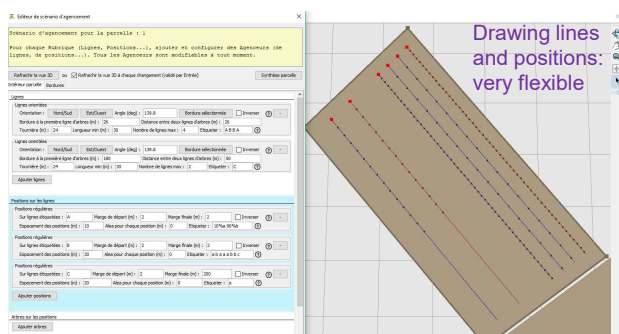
Éditeur de scénario d'agencement

Scénario d'agencement pour la parcelle : 1

Pour chaque Rubrique (Lignes, Positions...), ajoutez et configurez des Agenceurs (de lignes, de positions...). Tous les Agenceurs sont modifiables à tout moment.

Rafraîchir la vue 3D | ou | Rafraîchir la vue 3D à chaque changement (validé par Entrée) | Synthèse parcelle

Intérieur parcelle | Bordures

Lignes

Lignes orientées
Orientation : Nord/Sud | Est/Ouest | Angle (deg) : 139.0 | Bordure sélectionnée | Inverser
Bordure à la première ligne d'arbres (m) : 26 | Distance entre deux lignes d'arbres (m) : 26
Tournière (m) : 24 | Longueur min (m) : 30 | Nombre de lignes max : 4 | Étiqueter : A B B A

Lignes orientées
Orientation : Nord/Sud | Est/Ouest | Angle (deg) : 139.0 | Bordure sélectionnée | Inverser
Bordure à la première ligne d'arbres (m) : 180 | Distance entre deux lignes d'arbres (m) : 50
Tournière (m) : 24 | Longueur min (m) : 30 | Nombre de lignes max : 2 | Étiqueter : C

Ajouter lignes

Positions sur les lignes

Positions régulières
Sur lignes étiquetées : A | Marge de départ (m) : 2 | Marge finale (m) : 2 | Inverser
Espacement des positions (m) : 10 | Aléa pour chaque position (m) : 0 | Étiqueter : 10*a 90*b

Positions régulières
Sur lignes étiquetées : B | Marge de départ (m) : 2 | Marge finale (m) : 2 | Inverser
Espacement des positions (m) : 10 | Aléa pour chaque position (m) : 0 | Étiqueter : a b a a a b b c

Positions régulières
Sur lignes étiquetées : C | Marge de départ (m) : 2 | Marge finale (m) : 200 | Inverser
Espacement des positions (m) : 20 | Aléa pour chaque position (m) : 0 | Étiqueter : a

Ajouter positions

Arbres sur les positions

Ajouter arbres

Drawing lines and positions: very flexible